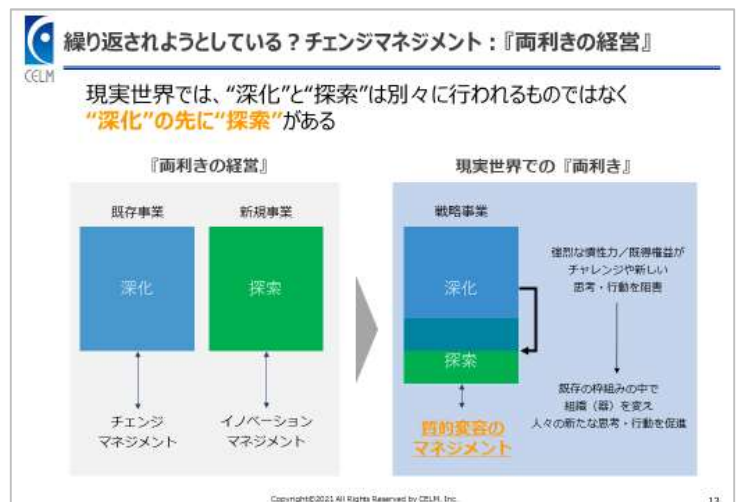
CELM

繰り返されようとしている？チェンジマネジメント：『両利きの経営』

現実世界では、“深化”と“探索”は別々に行われるものではなく
“深化”の先に“探索”がある

『両利きの経営』

既存事業

新規事業

深化

探索

チェンジ
マネジメント

イノベーション
マネジメント

現実世界での『両利き』

戦略事業

深化

探索

質的変容の
マネジメント

強烈な慣性力／既得権益が
チャレンジや新しい
思考・行動を阻害

既存の枠組みの中で
組織（器）を変え
人々の新たな思考・行動を促進

Copyright©2021 All Rights Reserved by CELM, Inc.

13